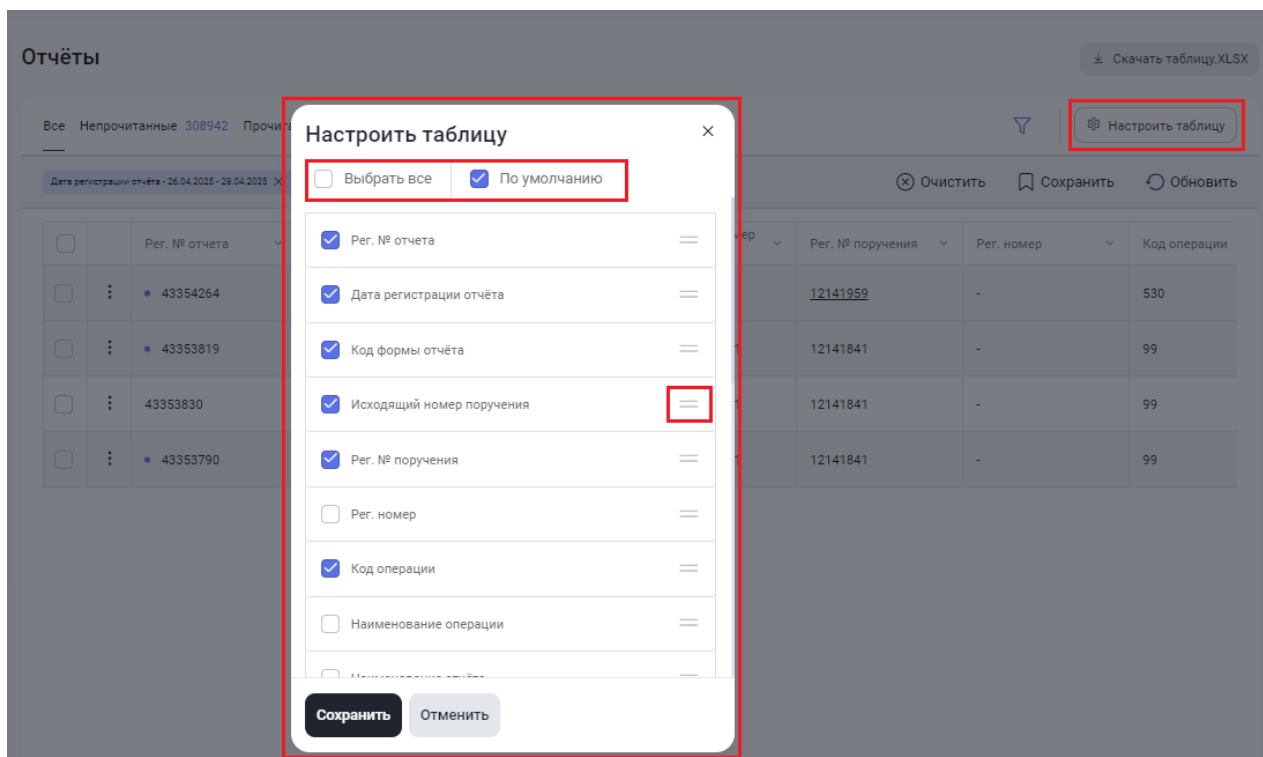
Отчёты

Скачать таблицу.XLSX

Все Непрочитанные 308942 Прочит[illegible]

Настроить таблицу

Дата регистрации отчёта - 26.04.2025 - 26.04.2025

Очистить Сохранить Обновить

| | | Рег. № отчета | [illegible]ер | Рег. № поручения | Рег. номер | Код операции |
|---|---|---|---|---|---|---|
| | ⋮ | 43354264 | | 12141959 | - | 530 |
| | ⋮ | 43353819 | | 12141841 | - | 99 |
| | ⋮ | 43353830 | | 12141841 | - | 99 |
| | ⋮ | 43353790 | | 12141841 | - | 99 |

Настроить таблицу ×

Выбрать все
По умолчанию

Рег. № отчета
Дата регистрации отчёта
Код формы отчёта
Исходящий номер поручения
Рег. № поручения
Рег. номер
Код операции
Наименование операции
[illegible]

Сохранить
Отменить